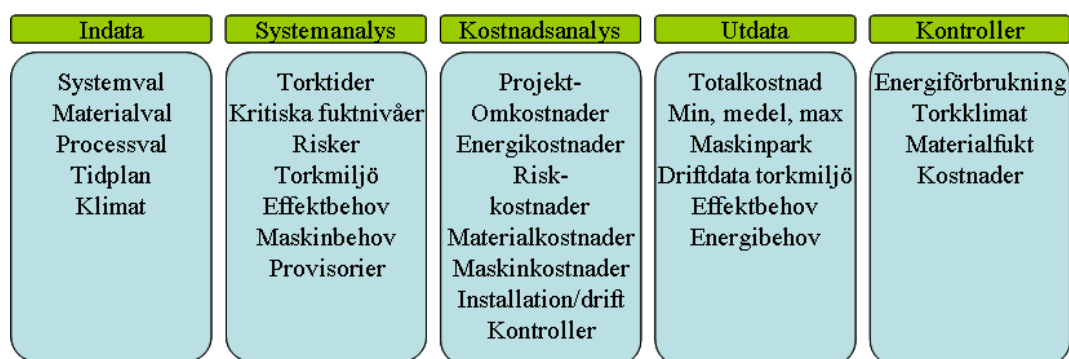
Indata

Systemval
Materialval
Processval
Tidplan
Klimat

Systemanalys

Torktider
Kritiska fuktnivåer
Risker
Torkmiljö
Effektbehov
Maskinbehov
Provisorier

Kostnadsanalys

Projekt-
Omkostnader
Energikostnader
Risk-
kostnader
Materialkostnader
Maskinkostnader
Installation/drift
Kontroller

Utdata

Totalkostnad
Min, medel, max
Maskinpark
Driftdata torkmiljö
Effektbehov
Energibehov

Kontroller

Energiförbrukning
Torkklimat
Materialfukt
Kostnader